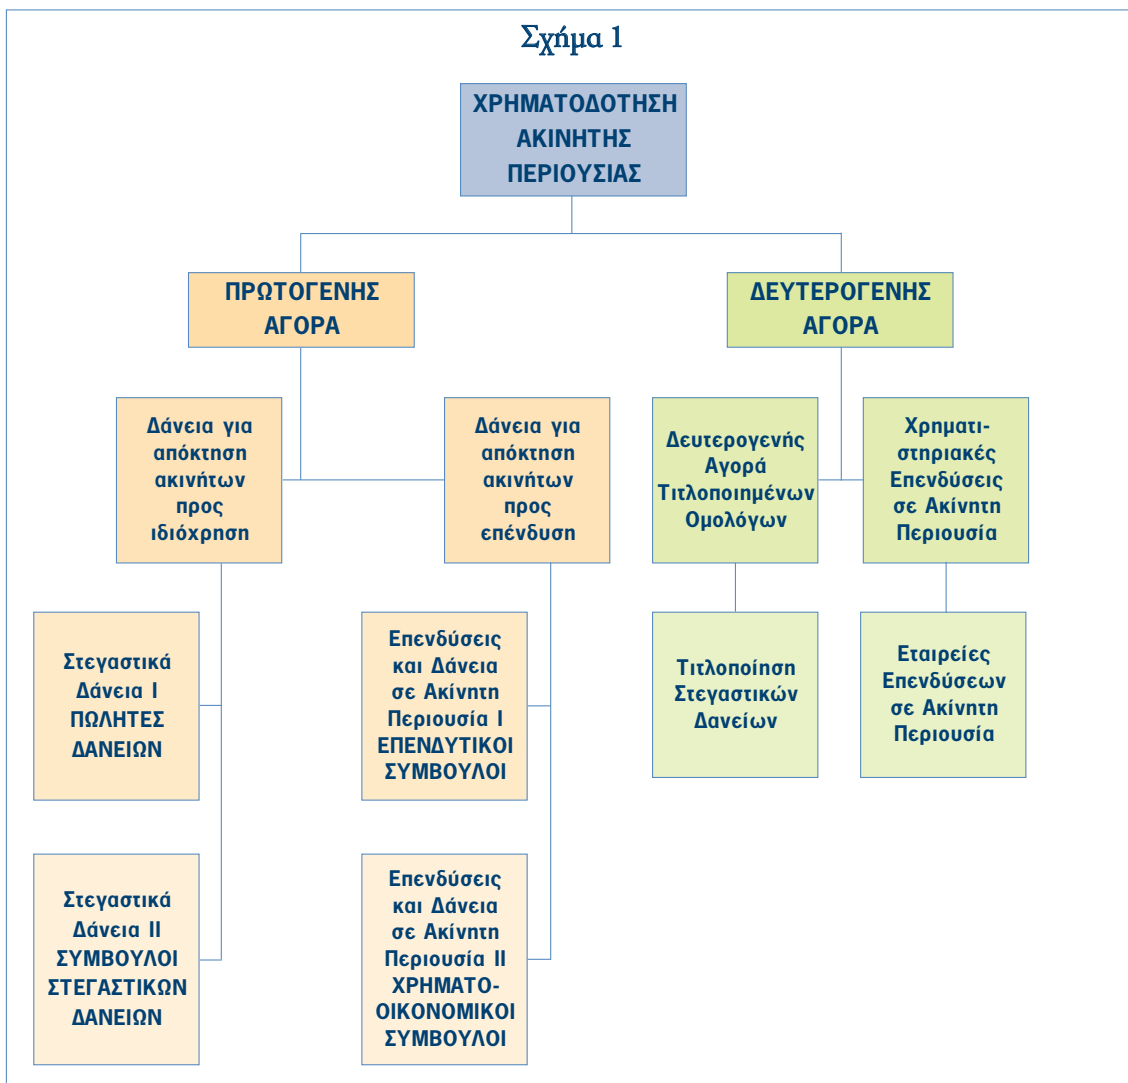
Σχήμα 1

ΧΡΗΜΑΤΟΔΟΤΗΣΗ ΑΚΙΝΗΤΗΣ ΠΕΡΙΟΥΣΙΑΣ

ΠΡΩΤΟΓΕΝΗΣ ΑΓΟΡΑ

ΔΕΥΤΕΡΟΓΕΝΗΣ ΑΓΟΡΑ

Δάνεια για απόκτηση ακινήτων προς ιδιόχρηση

Δάνεια για απόκτηση ακινήτων προς επένδυση

Δευτερογενής Αγορά Τιτλοποιημένων Ομολόγων

Χρηματιστηριακές Επενδύσεις σε Ακίνητη Περιουσία

Στεγαστικά Δάνεια Ι ΠΩΛΗΤΕΣ ΔΑΝΕΙΩΝ

Επενδύσεις και Δάνεια σε Ακίνητη Περιουσία Ι ΕΠΕΝΔΥΤΙΚΟΙ ΣΥΜΒΟΥΛΟΙ

Τιτλοποίηση Στεγαστικών Δανείων

Εταιρείες Επενδύσεων σε Ακίνητη Περιουσία

Στεγαστικά Δάνεια ΙΙ ΣΥΜΒΟΥΛΟΙ ΣΤΕΓΑΣΤΙΚΩΝ ΔΑΝΕΙΩΝ

Επενδύσεις και Δάνεια σε Ακίνητη Περιουσία ΙΙ ΧΡΗΜΑΤΟΟΙΚΟΝΟΜΙΚΟΙ ΣΥΜΒΟΥΛΟΙ